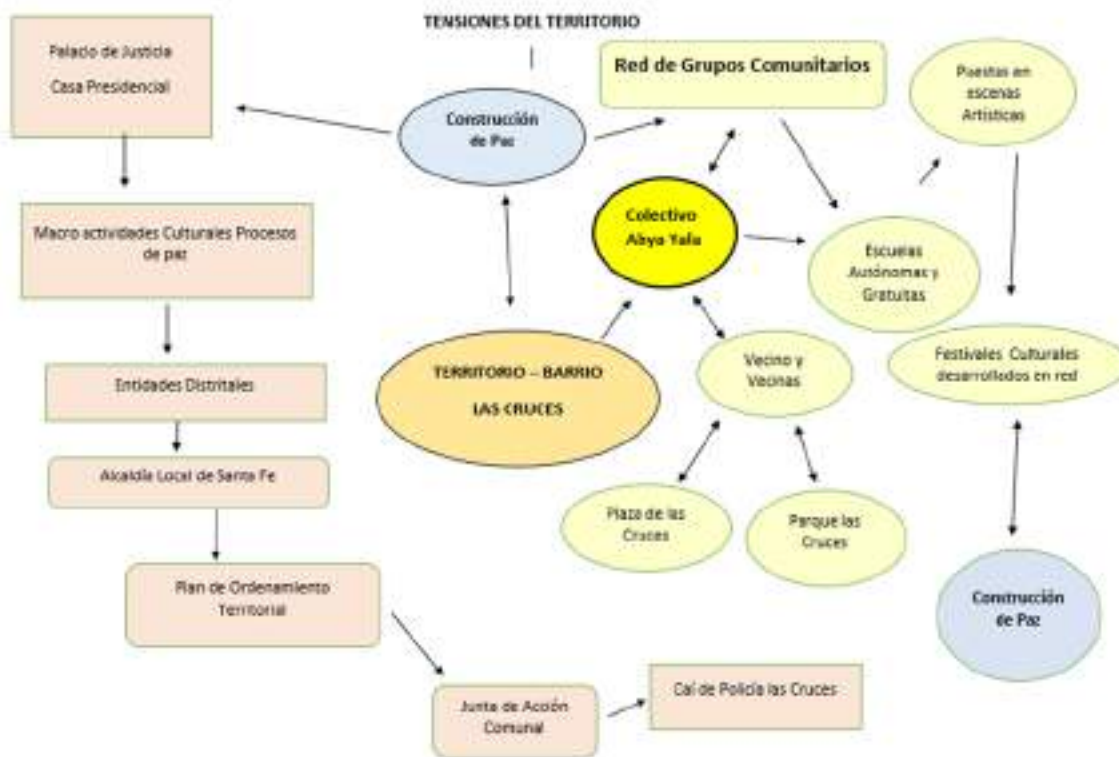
TENSIONES DEL TERRITORIO

Palacio de Justicia
Casa Presidencial

Construcción de Paz

Red de Grupos Comunitarios

Puestas en escenas Artísticas

Macro actividades Culturales Procesos de paz

Colectivo Abya Yala

Escuelas Autónomas y Gratuitas

Entidades Distritales

TERRITORIO – BARRIO LAS CRUCES

Vecino y Vecinas

Festivales Culturales desarrollados en red

Alcaldía Local de Santa Fe

Plaza de las Cruces

Parque las Cruces

Plan de Ordenamiento Territorial

Construcción de Paz

Junta de Acción Comunal

Caí de Policía las Cruces